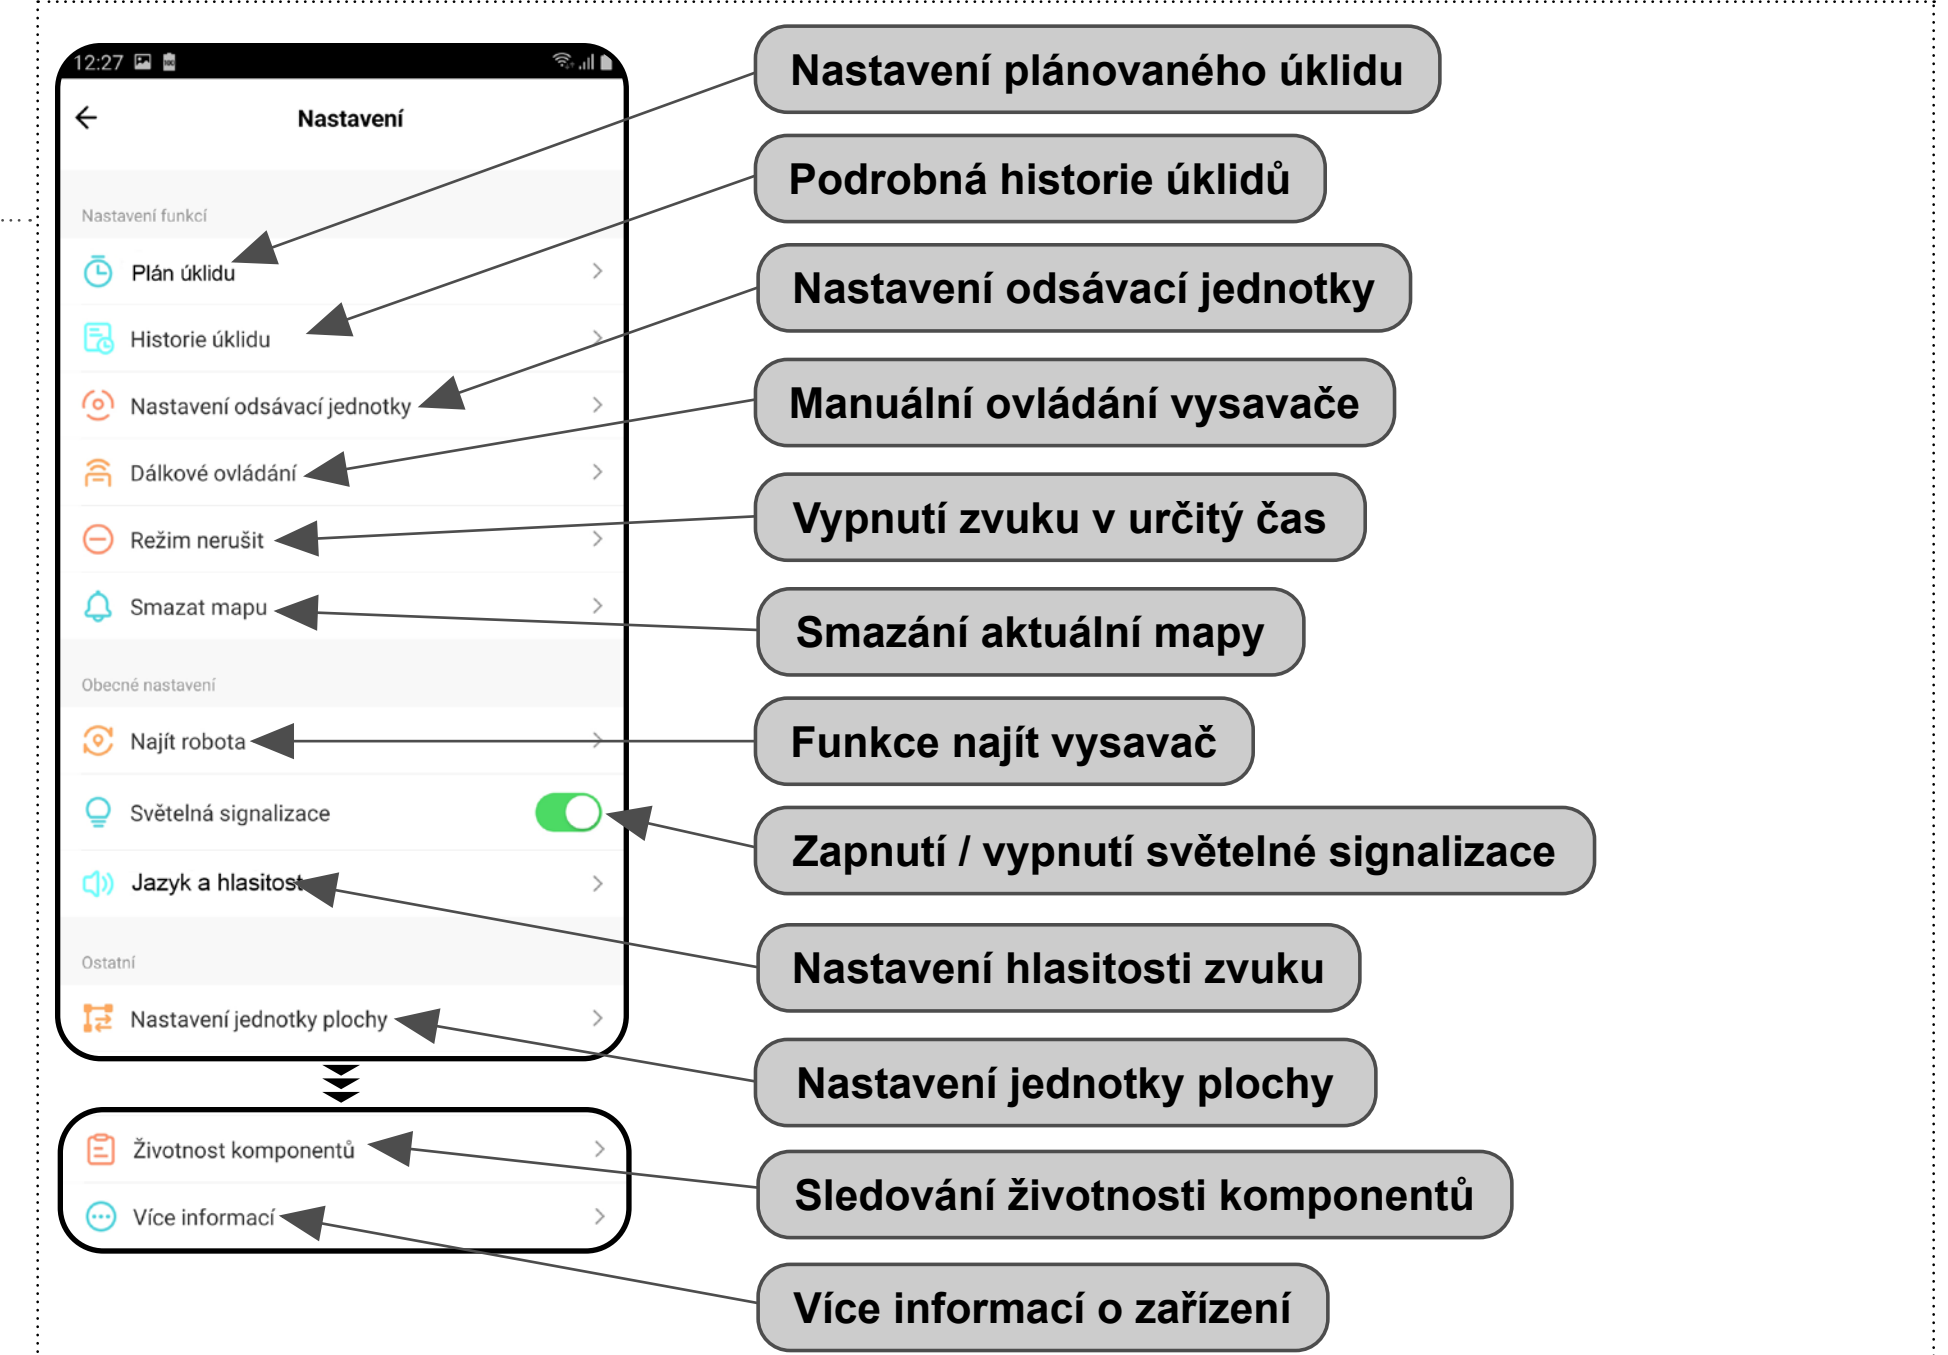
12:27

Nastavení

Nastavení funkcí

Plán úklidu

Historie úklidu

Nastavení odsávací jednotky

Dálkové ovládání

Režim nerušit

Smazat mapu

Obecné nastavení

Najít robota

Světelná signalizace

Jazyk a hlasitost

Ostatní

Nastavení jednotky plochy

Životnost komponentů

Více informací

Nastavení plánovaného úklidu

Podrobná historie úklidů

Nastavení odsávací jednotky

Manuální ovládání vysavače

Vypnutí zvuku v určitý čas

Smazání aktuální mapy

Funkce najít vysavač

Zapnutí / vypnutí světelné signalizace

Nastavení hlasitosti zvuku

Nastavení jednotky plochy

Sledování životnosti komponentů

Více informací o zařízení